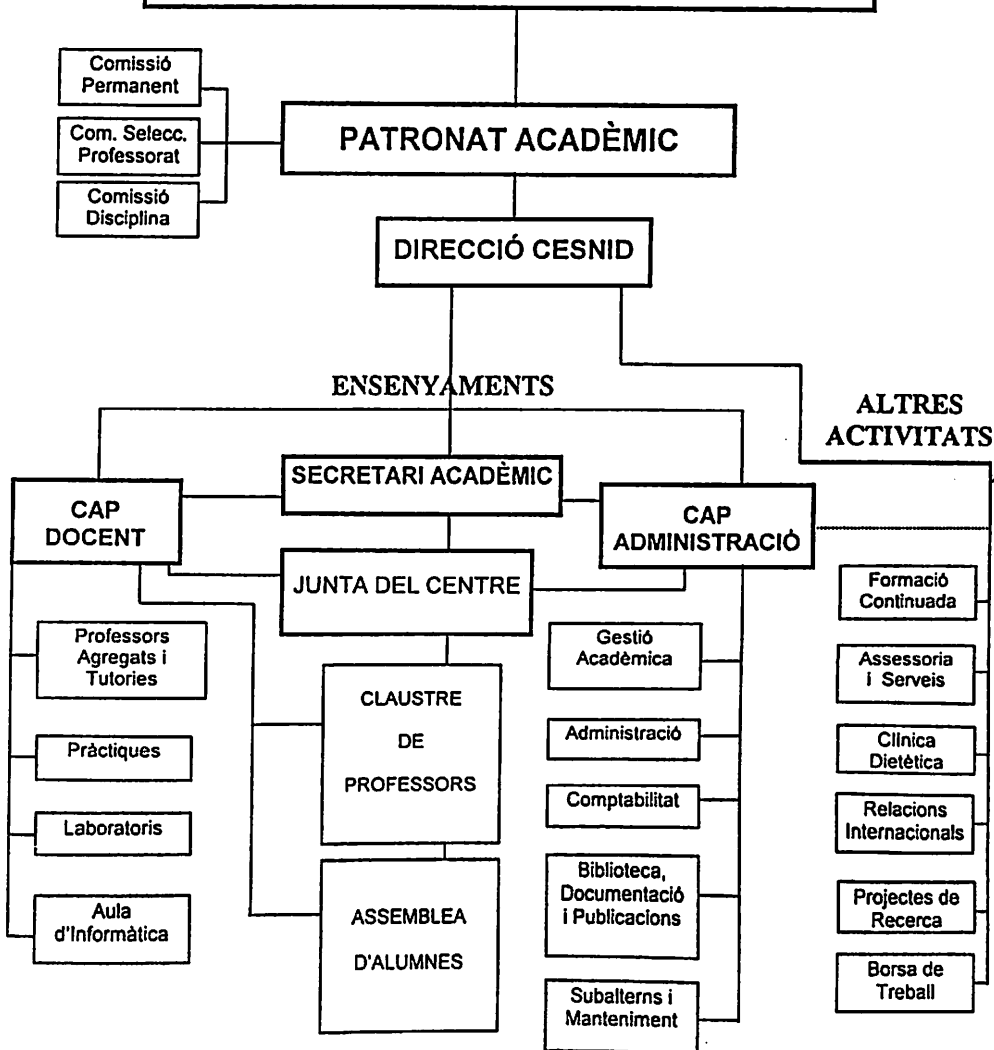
Comissió Permanent

Com. Selecc. Professorat

Comissió Disciplina

PATRONAT ACADÈMIC

DIRECCIÓ CESNID

ENSENYAMENTS

ALTRES ACTIVITATS

SECRETARI ACADÈMIC

CAP DOCENT

CAP ADMINISTRACIÓ

JUNTA DEL CENTRE

Professors Agregats i Tutories

Pràctiques

Laboratoris

Aula d'Informàtica

CLAUSTRE DE PROFESSORS

ASSEMBLEA D'ALUMNES

Gestió Acadèmica

Administració

Comptabilitat

Biblioteca, Documentació i Publicacions

Subalterns i Manteniment

Formació Continuada

Assessoria i Serveis

Clínica Dietètica

Relacions Internacionals

Projectes de Recerca

Borsa de Treball